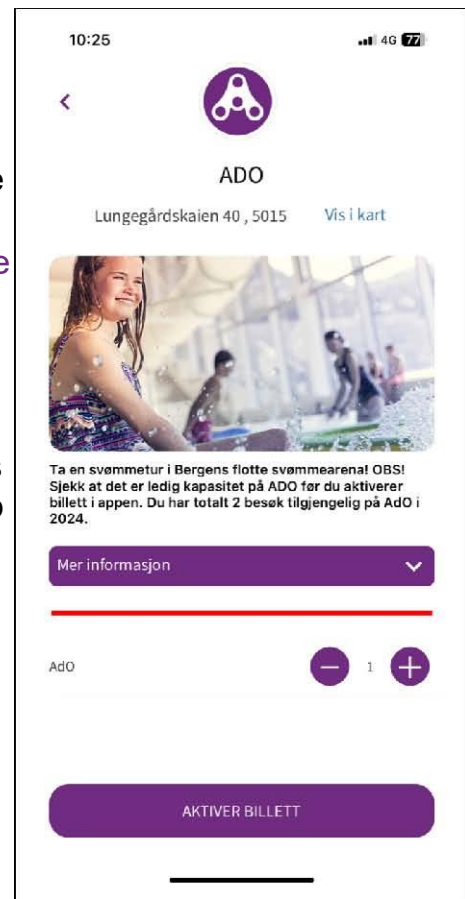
10:25

4G 77

ADO

Lungegårdskaien 40 , 5015 Vis i kart

Ta en svømmetur i Bergens flotte svømmearena! OBS! Sjekk at det er ledig kapasitet på ADO før du aktiverer billett i appen. Du har totalt 2 besøk tilgjengelig på AdO i 2024.

Mer informasjon

AdO 1

AKTIVER BILLETT